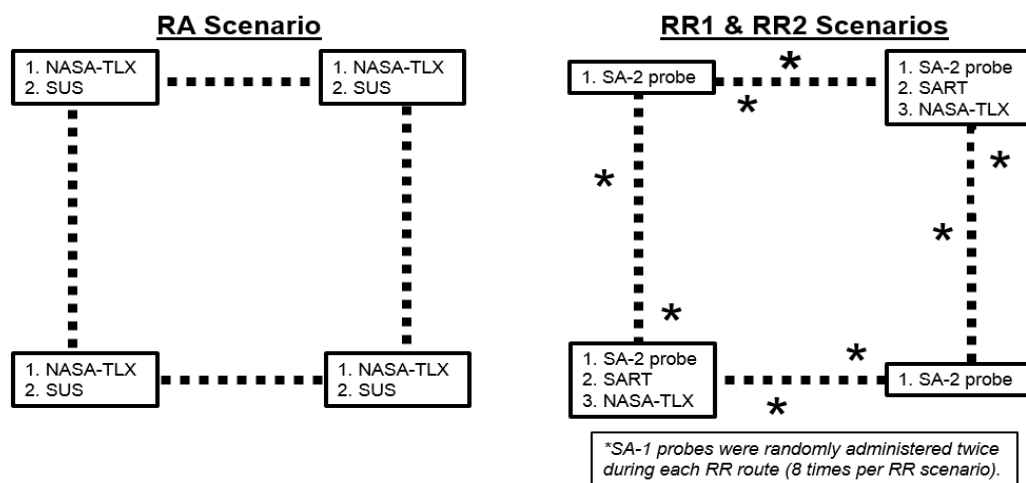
RA Scenario

1. NASA-TLX
2. SUS

1. NASA-TLX
2. SUS

1. NASA-TLX
2. SUS

1. NASA-TLX
2. SUS

RR1 & RR2 Scenarios

1. SA-2 probe

*

*

1. SA-2 probe
2. SART
3. NASA-TLX

*

*

*

*

1. SA-2 probe
2. SART
3. NASA-TLX

*

*

1. SA-2 probe

*SA-1 probes were randomly administered twice during each RR route (8 times per RR scenario).